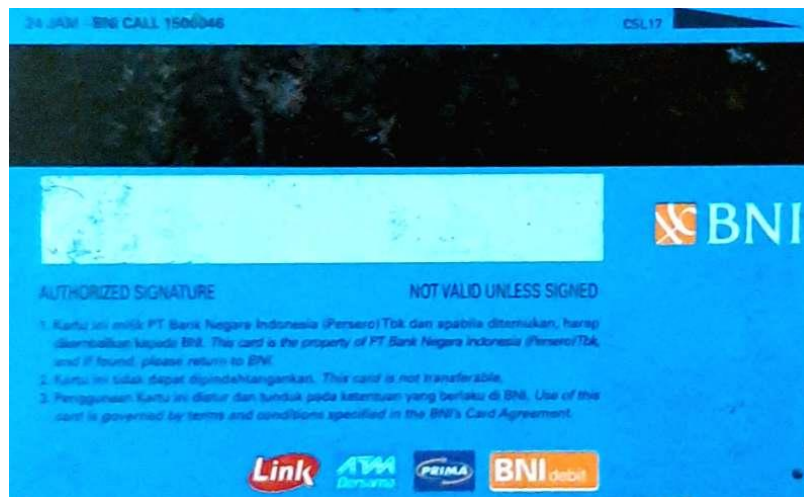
24 JAM BNI CALL 1500046

CSL17

BNI

AUTHORIZED SIGNATURE

NOT VALID UNLESS SIGNED

1. Kartu ini milik PT Bank Negara Indonesia (Persero) Tbk dan apabila ditemukan, harap dikembalikan kepada BNI. This card is the property of PT Bank Negara Indonesia (Persero) Tbk, and if found, please return to BNI.
2. Kartu ini tidak dapat dipindahtangankan. This card is not transferable.
3. Penggunaan Kartu ini diatur dan tunduk pada ketentuan yang berlaku di BNI. Use of this card is governed by terms and conditions specified in the BNI's Card Agreement.

Link

ATM Bersama

PRIMA

BNI debit